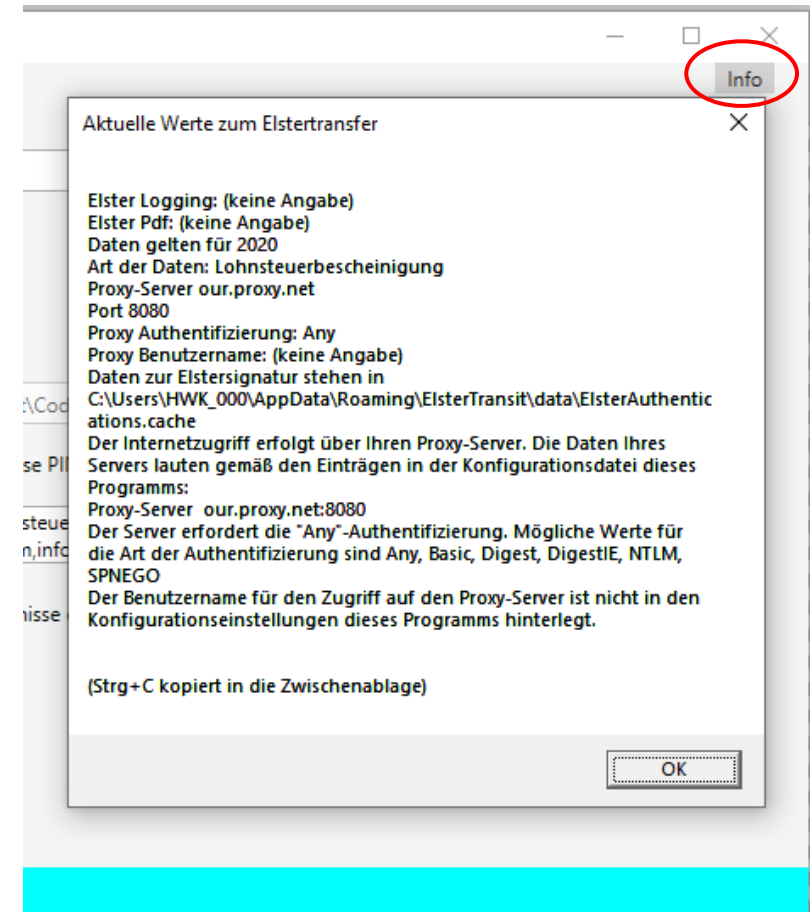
Info

Aktuelle Werte zum Elstertransfer

Elster Logging: (keine Angabe)
Elster Pdf: (keine Angabe)
Daten gelten für 2020
Art der Daten: Lohnsteuerbescheinigung
Proxy-Server our.proxy.net
Port 8080
Proxy Authentifizierung: Any
Proxy Benutzername: (keine Angabe)
Daten zur Elstersignatur stehen in C:\Users\HWK_000\AppData\Roaming\ElsterTransit\data\ElsterAuthentications.cache
Der Internetzugriff erfolgt über Ihren Proxy-Server. Die Daten Ihres Servers lauten gemäß den Einträgen in der Konfigurationsdatei dieses Programms:
Proxy-Server our.proxy.net:8080
Der Server erfordert die "Any"-Authentifizierung. Mögliche Werte für die Art der Authentifizierung sind Any, Basic, Digest, DigestIE, NTLM, SPNEGO
Der Benutzername für den Zugriff auf den Proxy-Server ist nicht in den Konfigurationseinstellungen dieses Programms hinterlegt.

(Strg+C kopiert in die Zwischenablage)

OK

:\Cod
se PII
steue
n,info
nisse